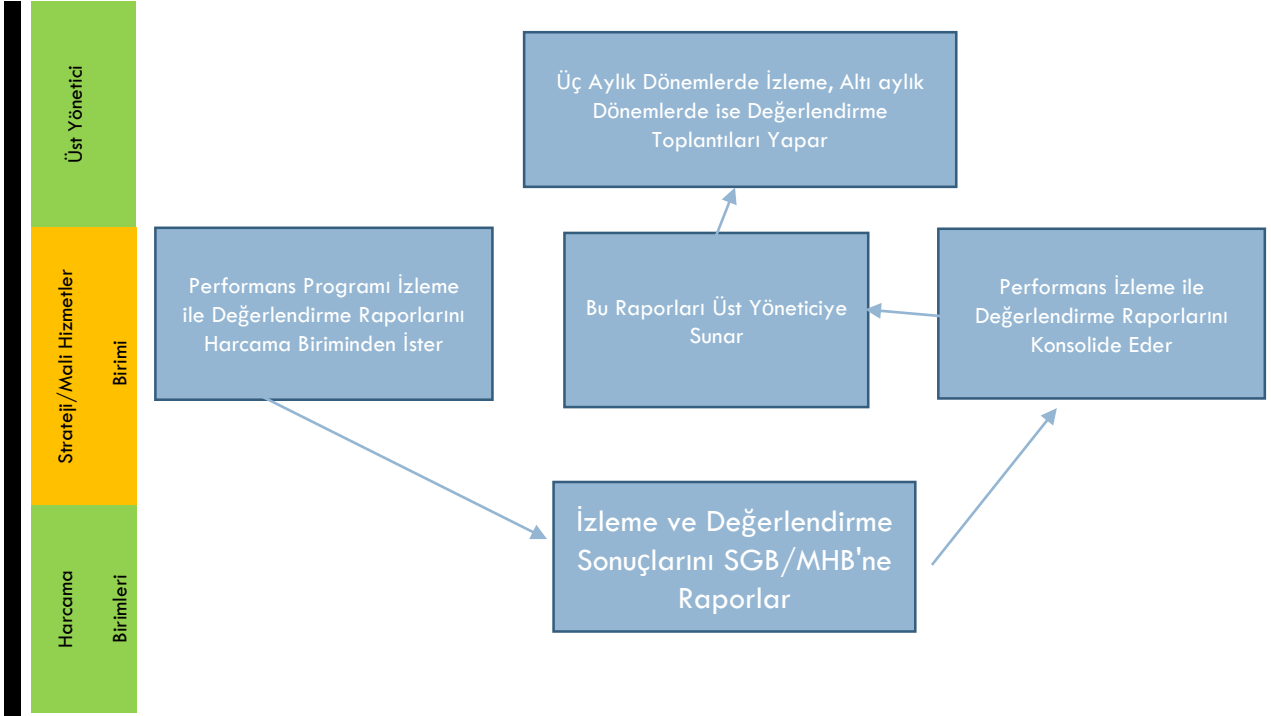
Üst Yönetici

Strateji/Mali Hizmetler Birimi

Harcama Birimleri

Üç Aylık Dönemlerde İzleme, Altı aylık Dönemlerde ise Değerlendirme Toplantıları Yapar

Performans Programı İzleme ile Değerlendirme Raporlarını Harcama Biriminden İster

Bu Raporları Üst Yöneticiye Sunar

Performans İzleme ile Değerlendirme Raporlarını Konsolide Eder

İzleme ve Değerlendirme Sonuçlarını SGB/MHB'ne Raporlar